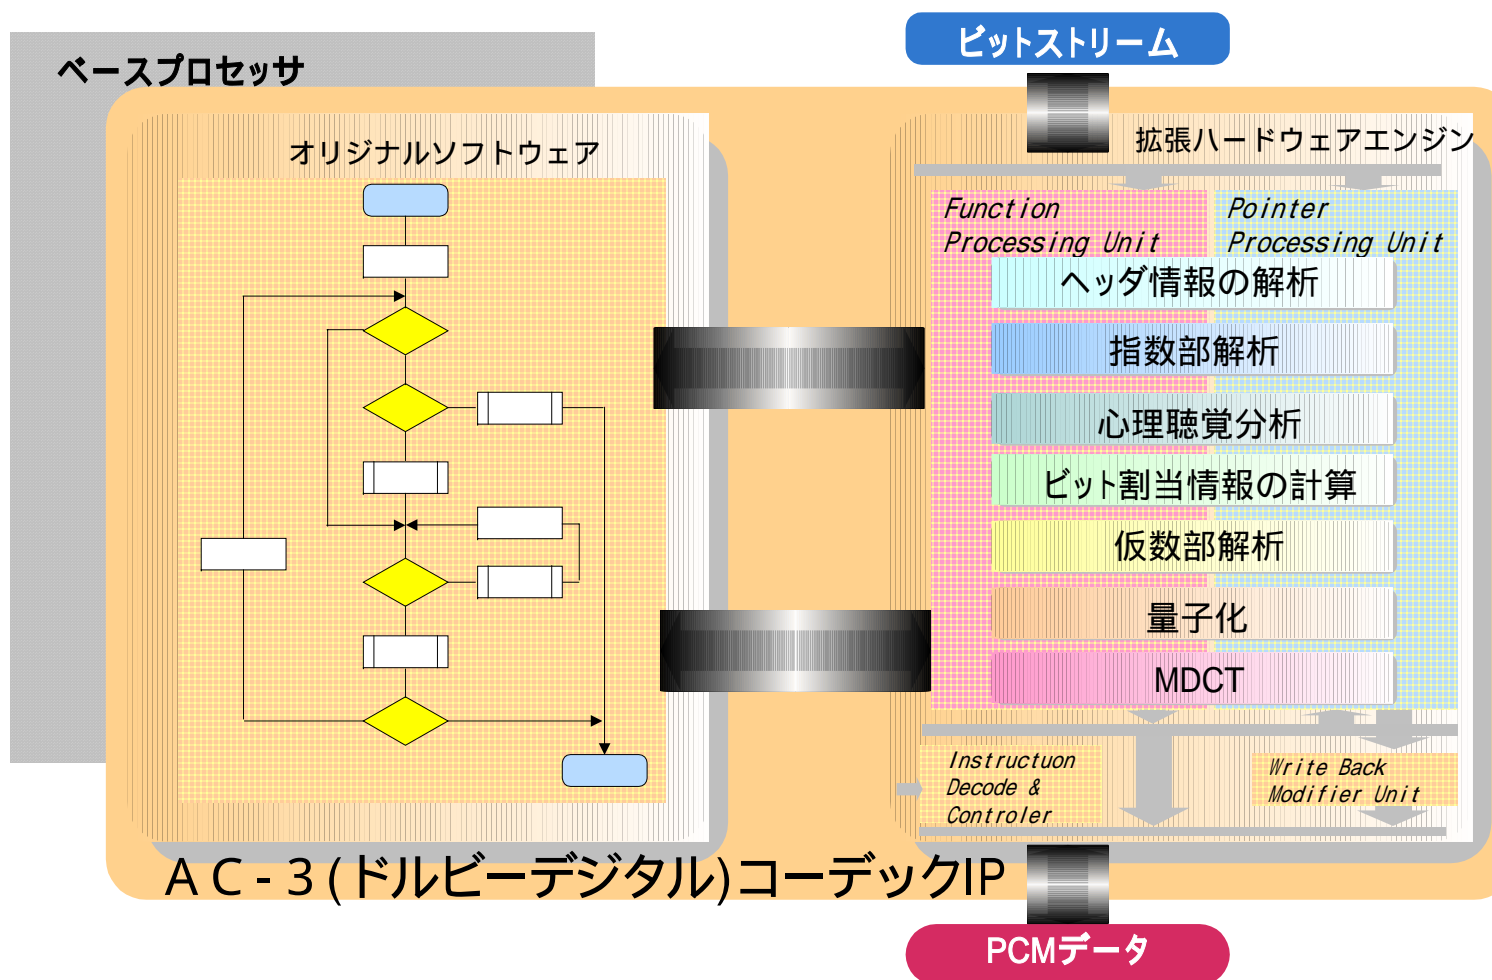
ベースプロセッサ

ビットストリーム

オリジナルソフトウェア

拡張ハードウェアエンジン

Function Processing Unit

Pointer Processing Unit

ヘッダ情報の解析

指数部解析

心理聴覚分析

ビット割当情報の計算

仮数部解析

量子化

MDCT

Instructuon Decode & Controler

Write Back Modifier Unit

AC-3(ドルビーデジタル)コーデックIP

PCMデータ